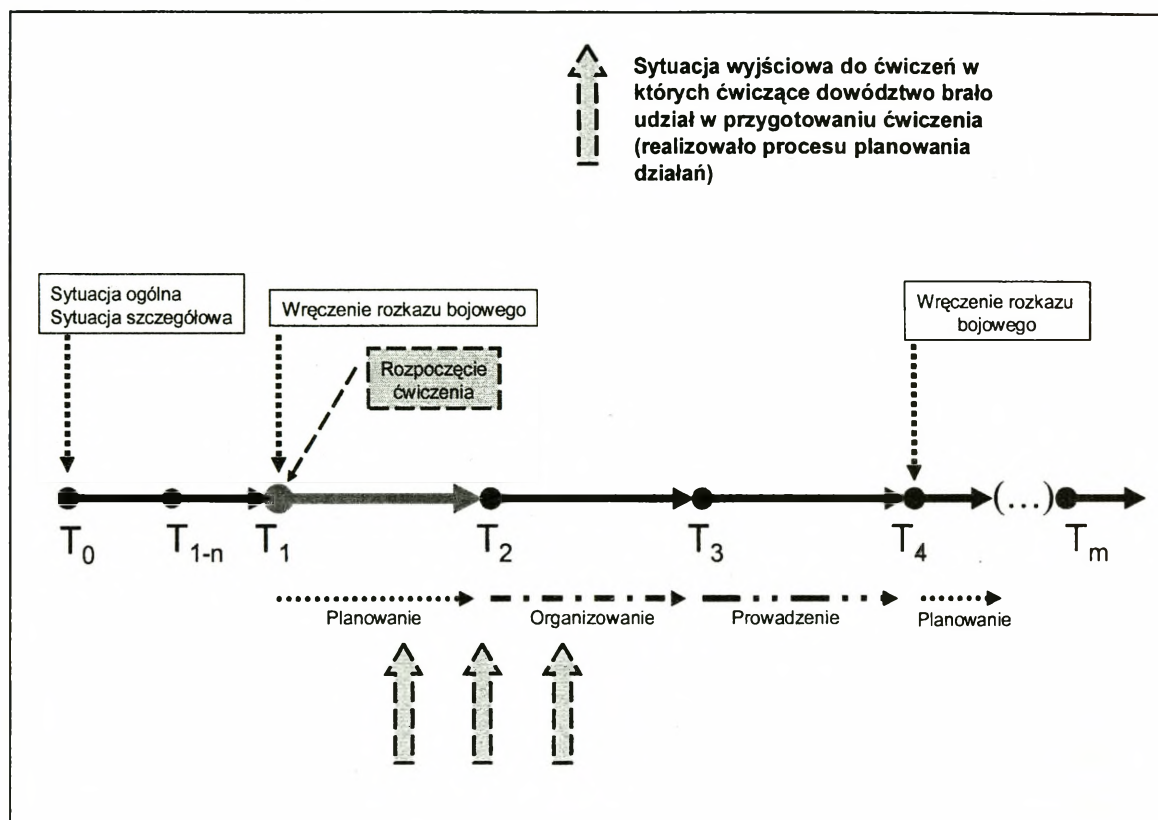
Sytuacja wyjściowa do ćwiczeń w których ćwiczące dowództwo brało udział w przygotowaniu ćwiczenia (realizowało procesu planowania działań)

Sytuacja ogólna
Sytuacja szczegółowa

Wręczenie rozkazu bojowego

Rozpoczęcie ćwiczenia

Wręczenie rozkazu bojowego

$T_0$ $T_{1-n}$ $T_1$ $T_2$ $T_3$ $T_4$ (…) $T_m$

Planowanie Organizowanie Prowadzenie Planowanie